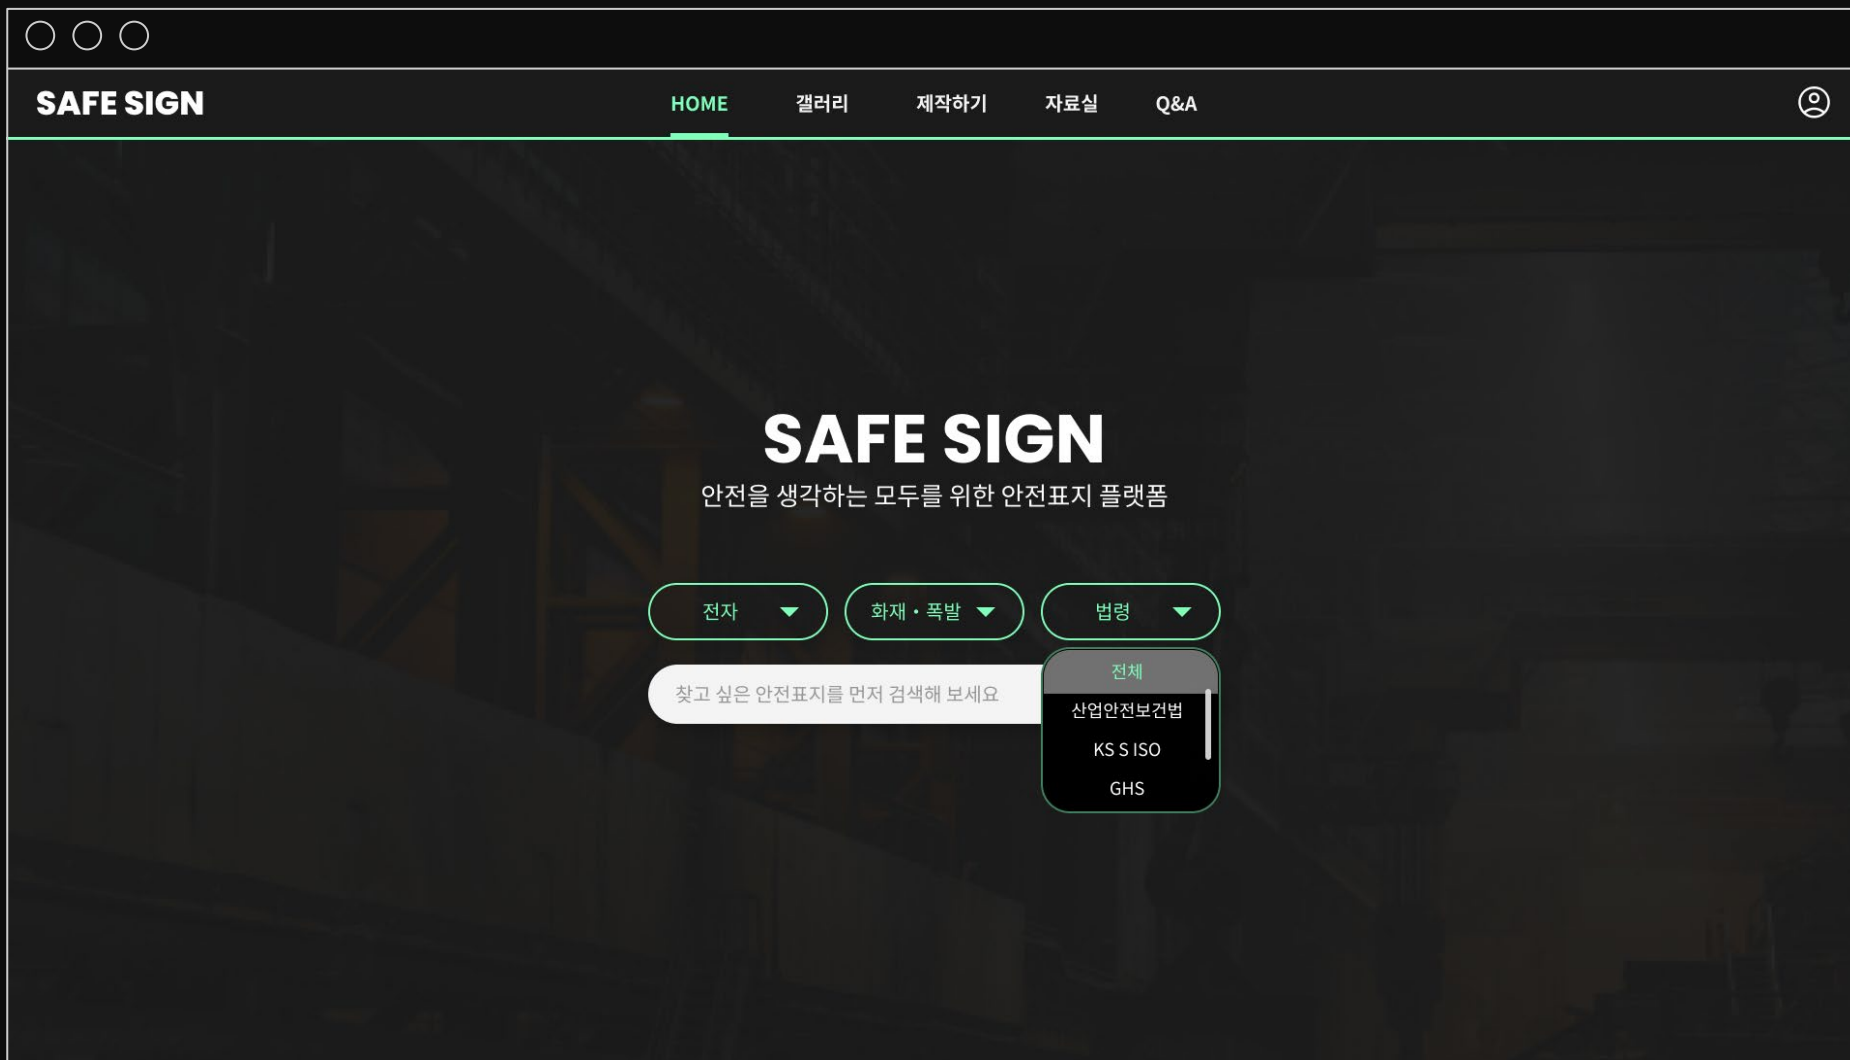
SAFE SIGN

HOME 갤러리 제작하기 자료실 Q&A

SAFE SIGN

안전을 생각하는 모두를 위한 안전표지 플랫폼

전자

화재・폭발

법령

전체

산업안전보건법

KS S ISO

GHS

찾고 싶은 안전표지를 먼저 검색해 보세요